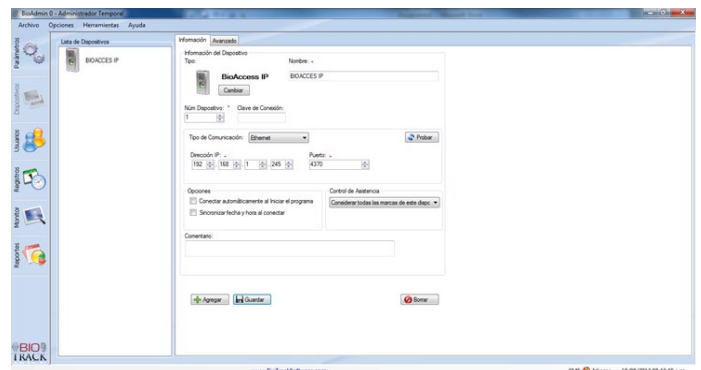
BioAdmin 0 - Administrador Temporal

Archivo Opciones Herramientas Ayuda

Parametros

Dispositivos

Usuarios

Registros

Monitor

Reportes

Lista de Dispositivos

BIOACCES IP

Información Avanzado

Información del Dispositivo

Tipo:

BioAccess IP

Cambiar

Nombre: *

BIOACCES IP

Núm Dispositivo: *

1

Clave de Conexión:

Tipo de Comunicación: Ethernet

Probar

Dirección IP: *

192 168 1 245

Puerto: *

4370

Opciones

Conectar automáticamente al Iniciar el programa

Sincronizar fecha y hora al conectar

Control de Asistencia

Considerar todas las marcas de este dispo

Comentario:

Agregar

Guardar

Borrar

BIO TRACK

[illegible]